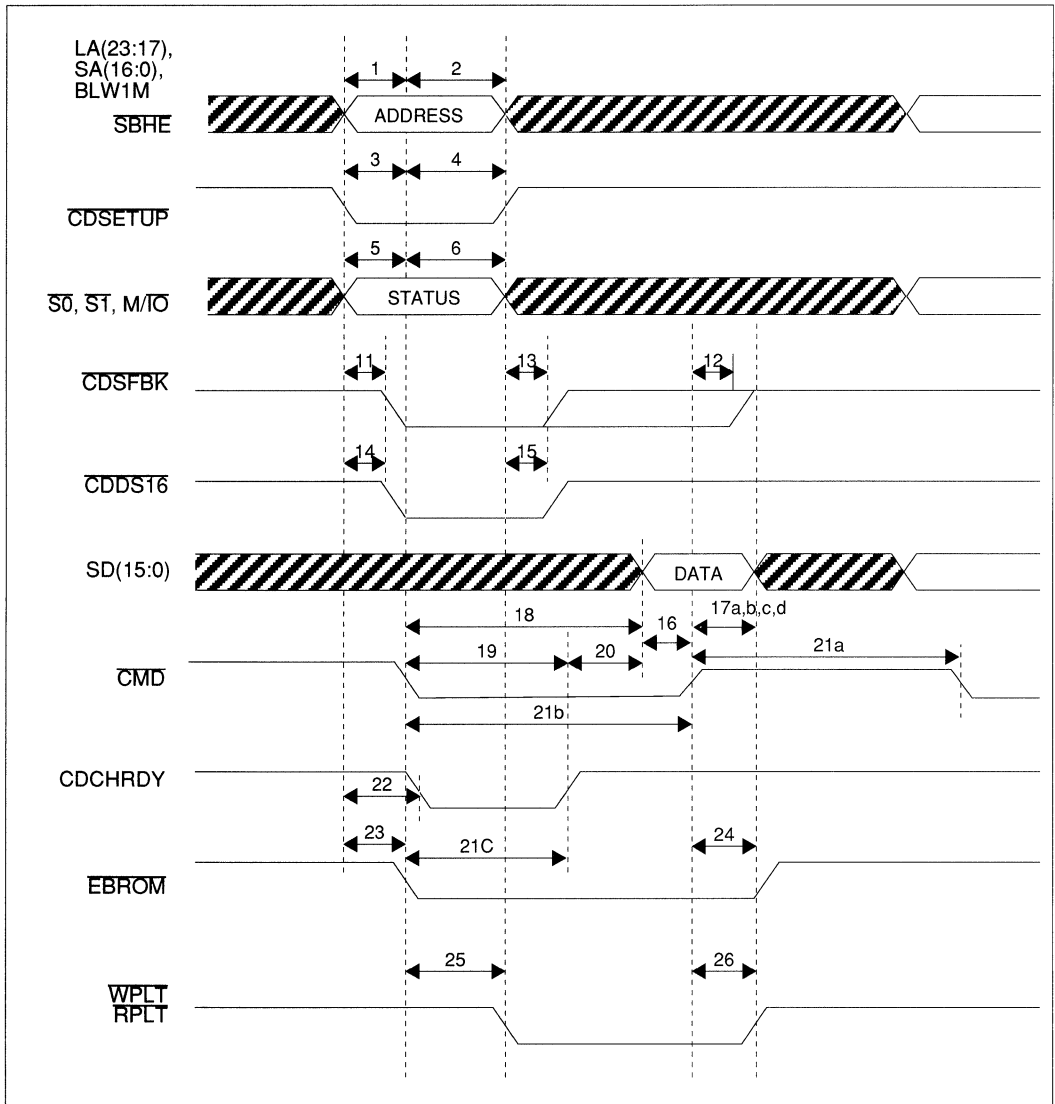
LA(23:17), SA(16:0), BLW1M
$\overline{SBHE}$

1
2
ADDRESS

3
4
$\overline{CDSETUP}$

5
6
$\overline{S0}$, $\overline{S1}$, M/$\overline{IO}$
STATUS

11
13
12
$\overline{CDSFBK}$

14
15
$\overline{CDDS16}$

SD(15:0)
DATA

18
16
17a,b,c,d
19
20
21a
$\overline{CMD}$
21b

CDCHRDY
22

23
21C
24
$\overline{EBROM}$

25
26
$\overline{WPLT}$
$\overline{RPLT}$